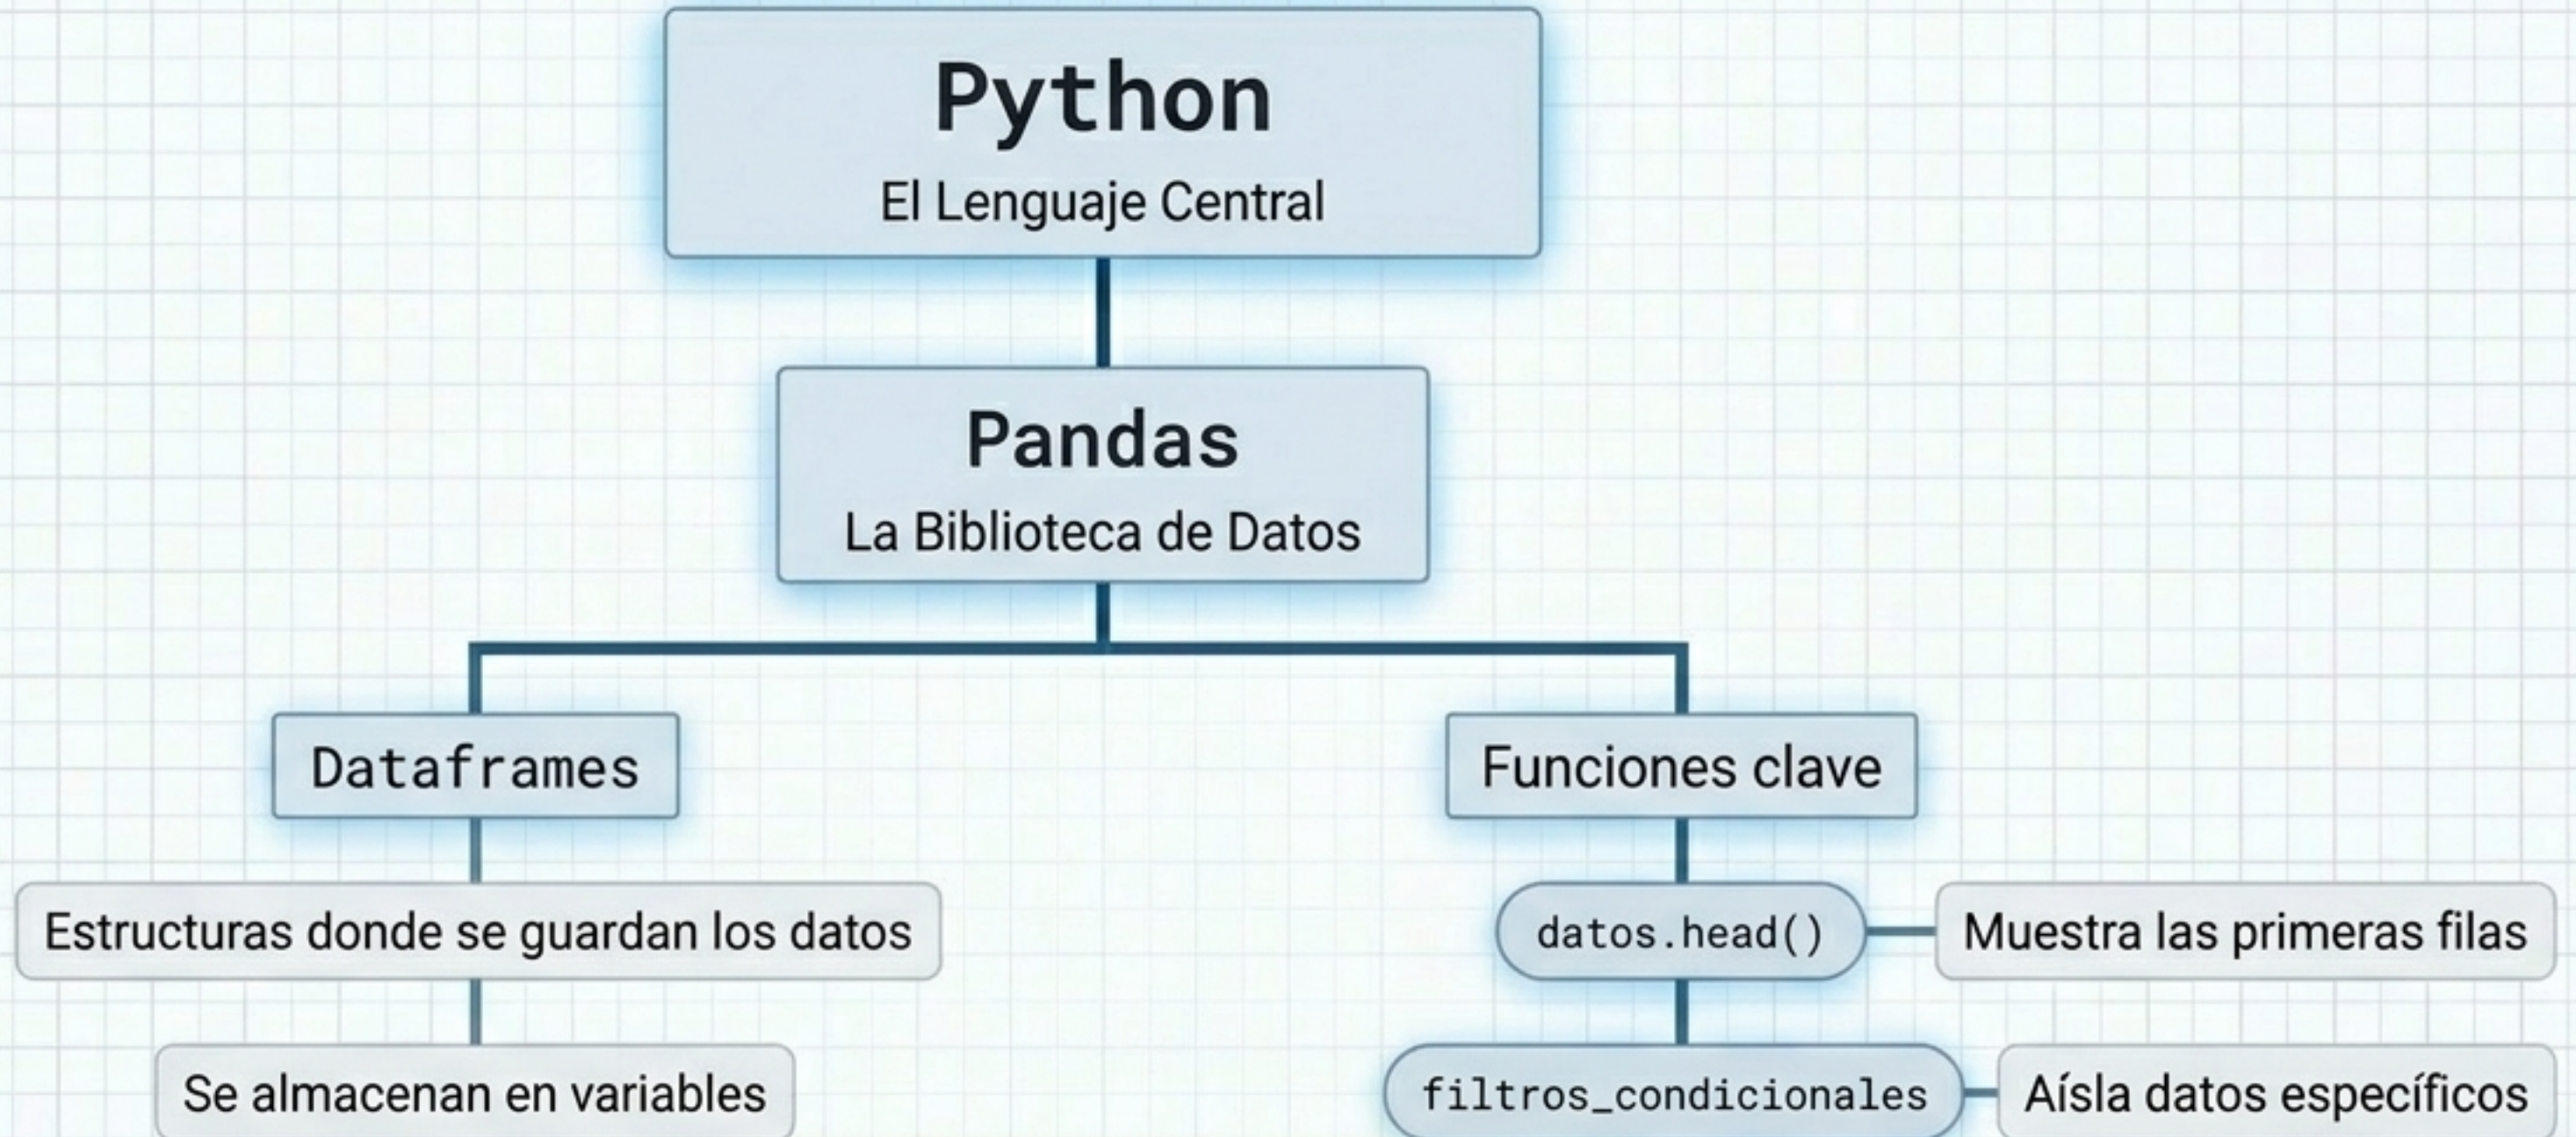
Python
El Lenguaje Central

Pandas
La Biblioteca de Datos

Dataframes

Estructuras donde se guardan los datos

Se almacenan en variables

Funciones clave

datos.head()

Muestra las primeras filas

filtros_condicionales

Aísla datos específicos